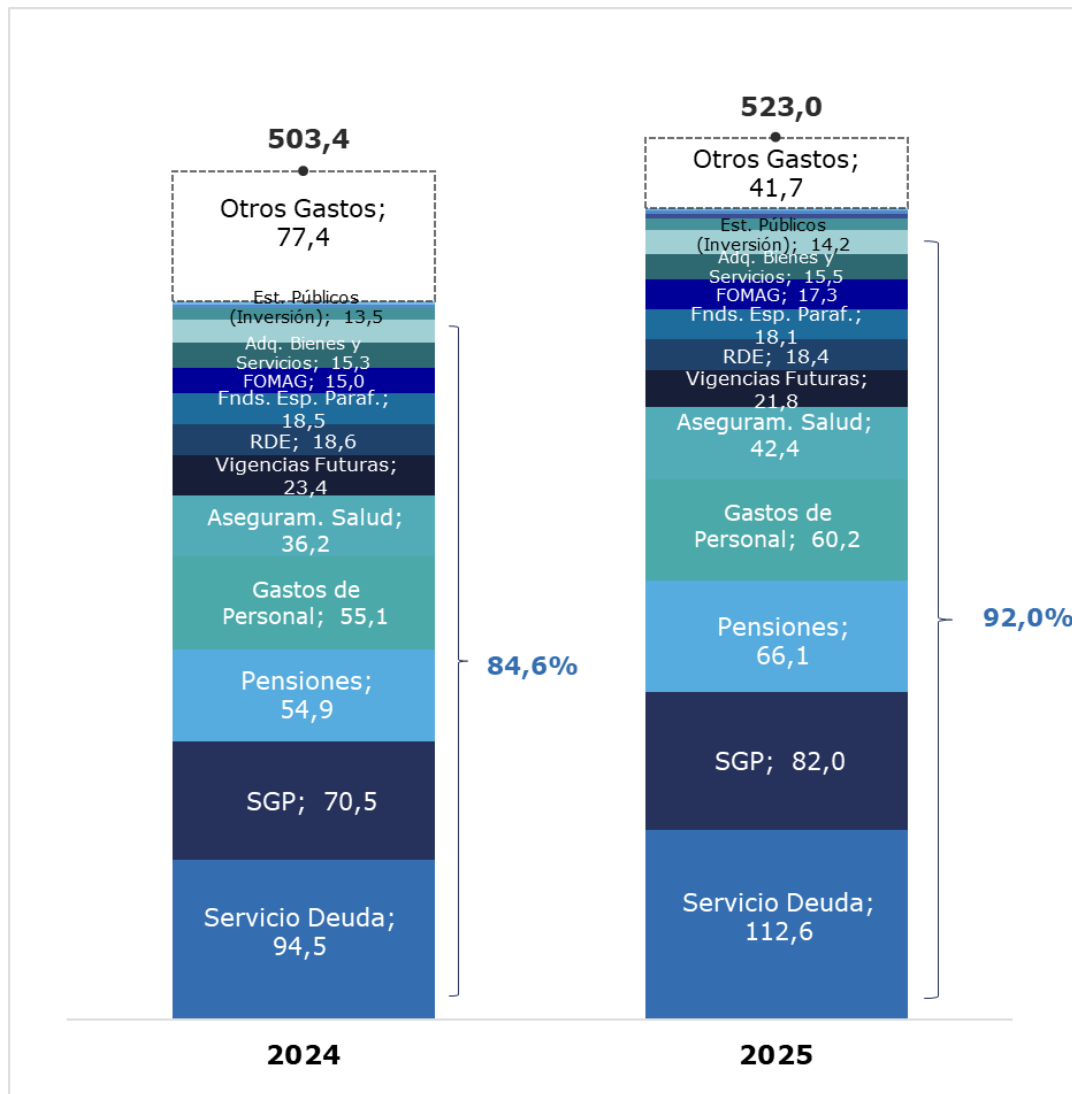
503,4

Otros Gastos; 77,4

Est. Públicos (Inversión); 13,5

Adq. Bienes y Servicios; 15,3

FOMAG; 15,0

Fnds. Esp. Paraf.; 18,5

RDE; 18,6

Vigencias Futuras; 23,4

Aseguram. Salud; 36,2

Gastos de Personal; 55,1

Pensiones; 54,9

SGP; 70,5

Servicio Deuda; 94,5

84,6%

2024

523,0

Otros Gastos; 41,7

Est. Públicos (Inversión); 14,2

Adq. Bienes y Servicios; 15,5

FOMAG; 17,3

Fnds. Esp. Paraf.; 18,1

RDE; 18,4

Vigencias Futuras; 21,8

Aseguram. Salud; 42,4

Gastos de Personal; 60,2

Pensiones; 66,1

SGP; 82,0

Servicio Deuda; 112,6

92,0%

2025